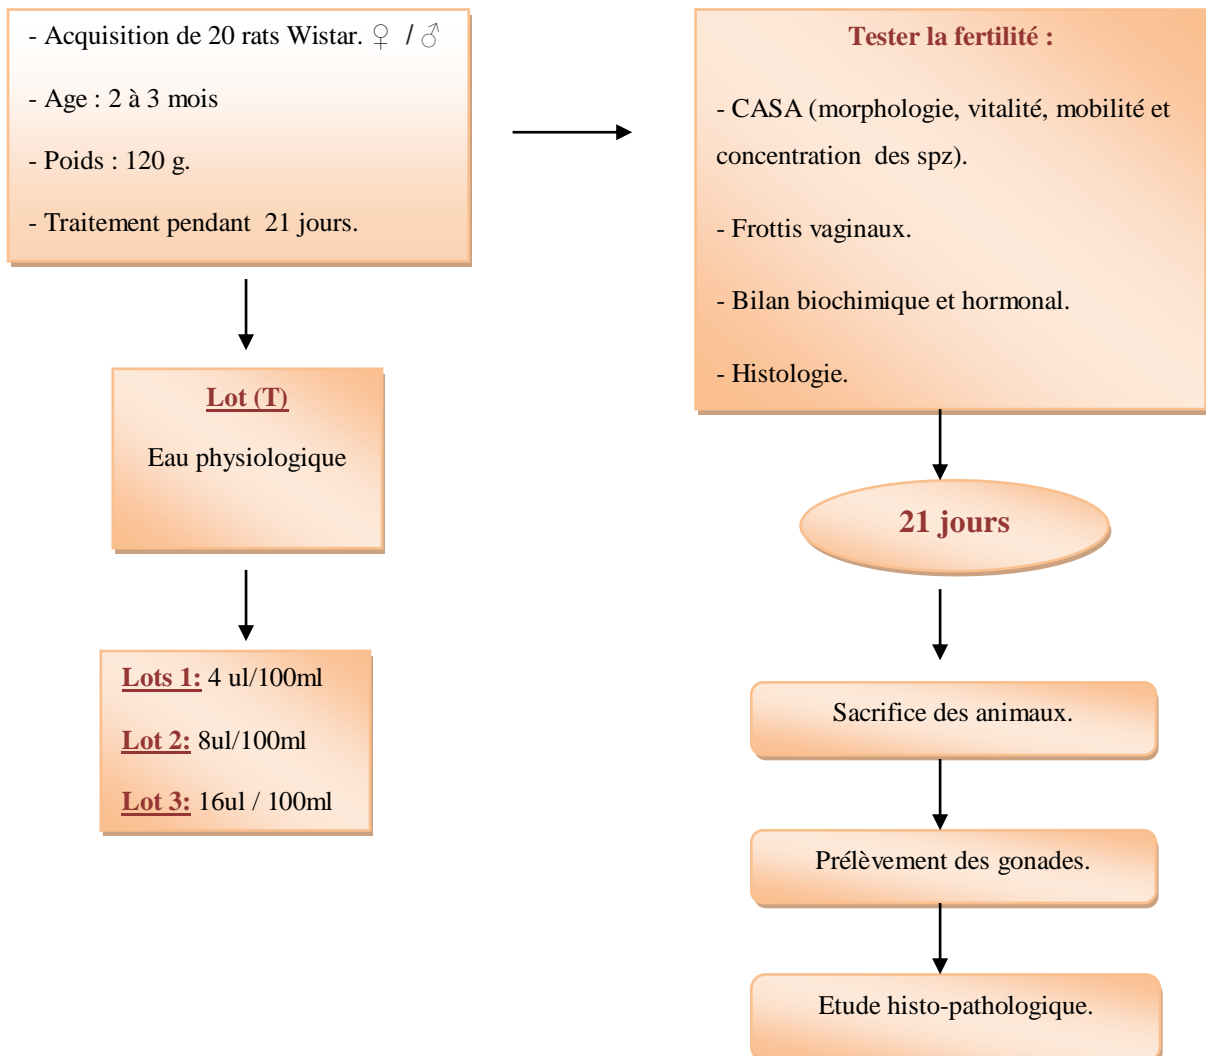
- Acquisition de 20 rats Wistar. ♀ / ♂

- Age : 2 à 3 mois

- Poids : 120 g.

- Traitement pendant 21 jours.

Lot (T)

Eau physiologique

Lots 1: 4 ul/100ml

Lot 2: 8ul/100ml

Lot 3: 16ul / 100ml

Tester la fertilité :

- CASA (morphologie, vitalité, mobilité et concentration des spz).

- Frottis vaginaux.

- Bilan biochimique et hormonal.

- Histologie.

21 jours

Sacrifice des animaux.

Prélèvement des gonades.

Etude histo-pathologique.